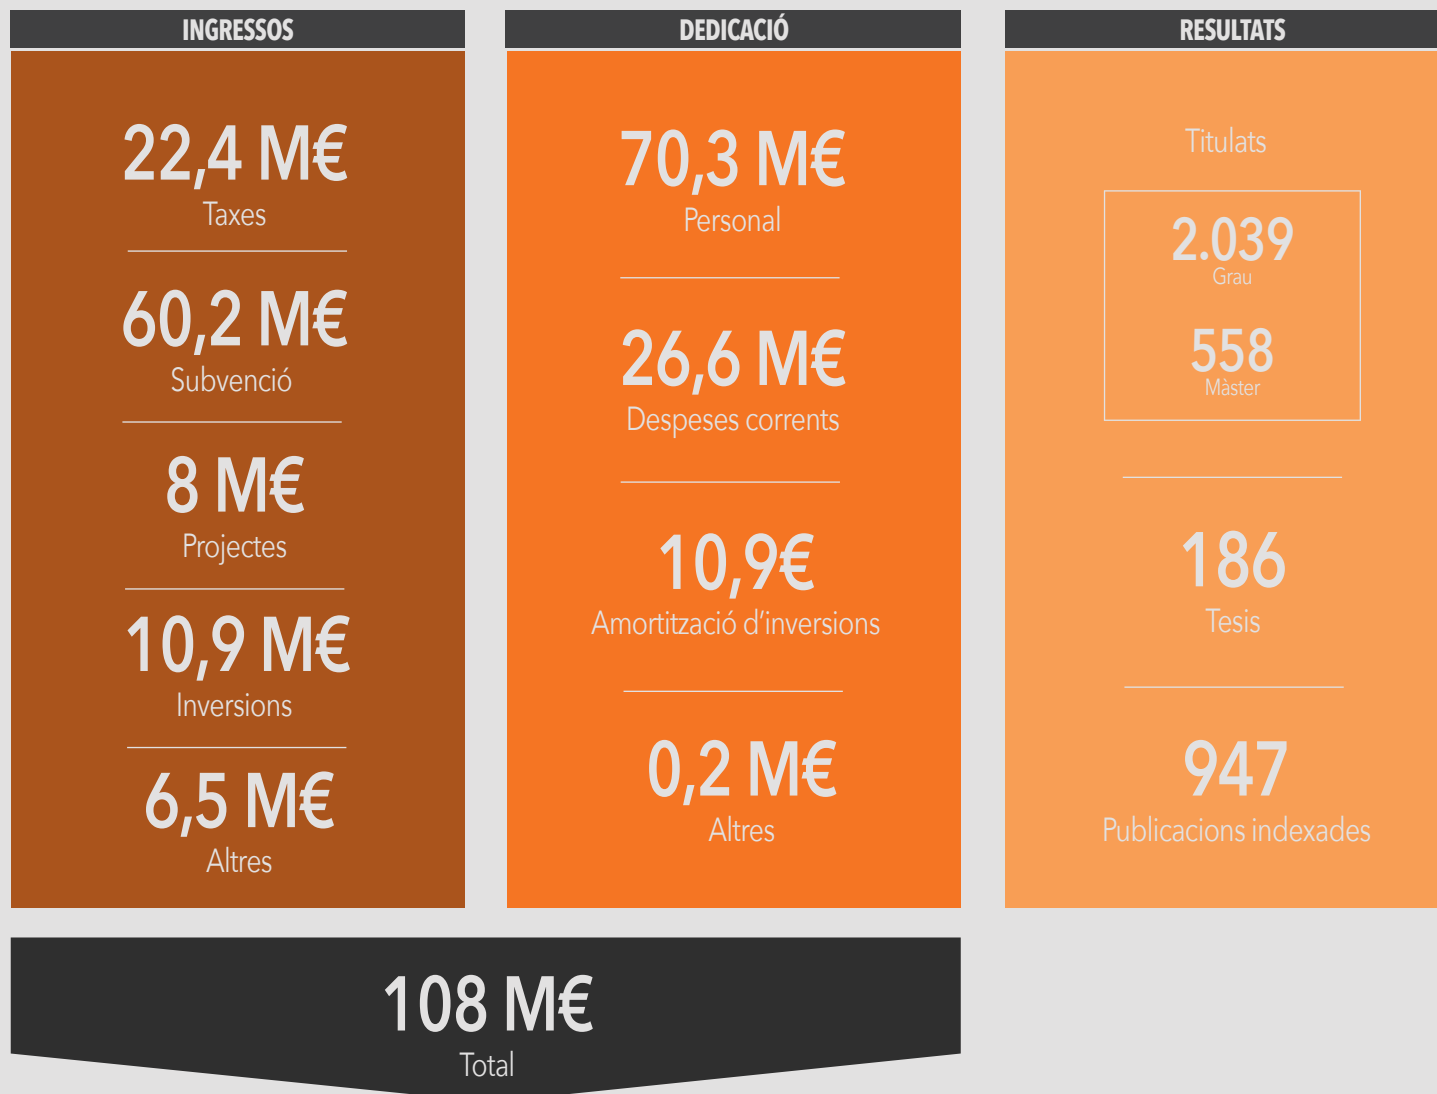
INGRESSOS

22,4 M€
Taxes

60,2 M€
Subvenció

8 M€
Projectes

10,9 M€
Inversions

6,5 M€
Altres

DEDICACIÓ

70,3 M€
Personal

26,6 M€
Despeses corrents

10,9€
Amortització d'inversions

0,2 M€
Altres

RESULTATS

Titulats

2.039
Grau

558
Màster

186
Tesis

947
Publicacions indexades

108 M€
Total